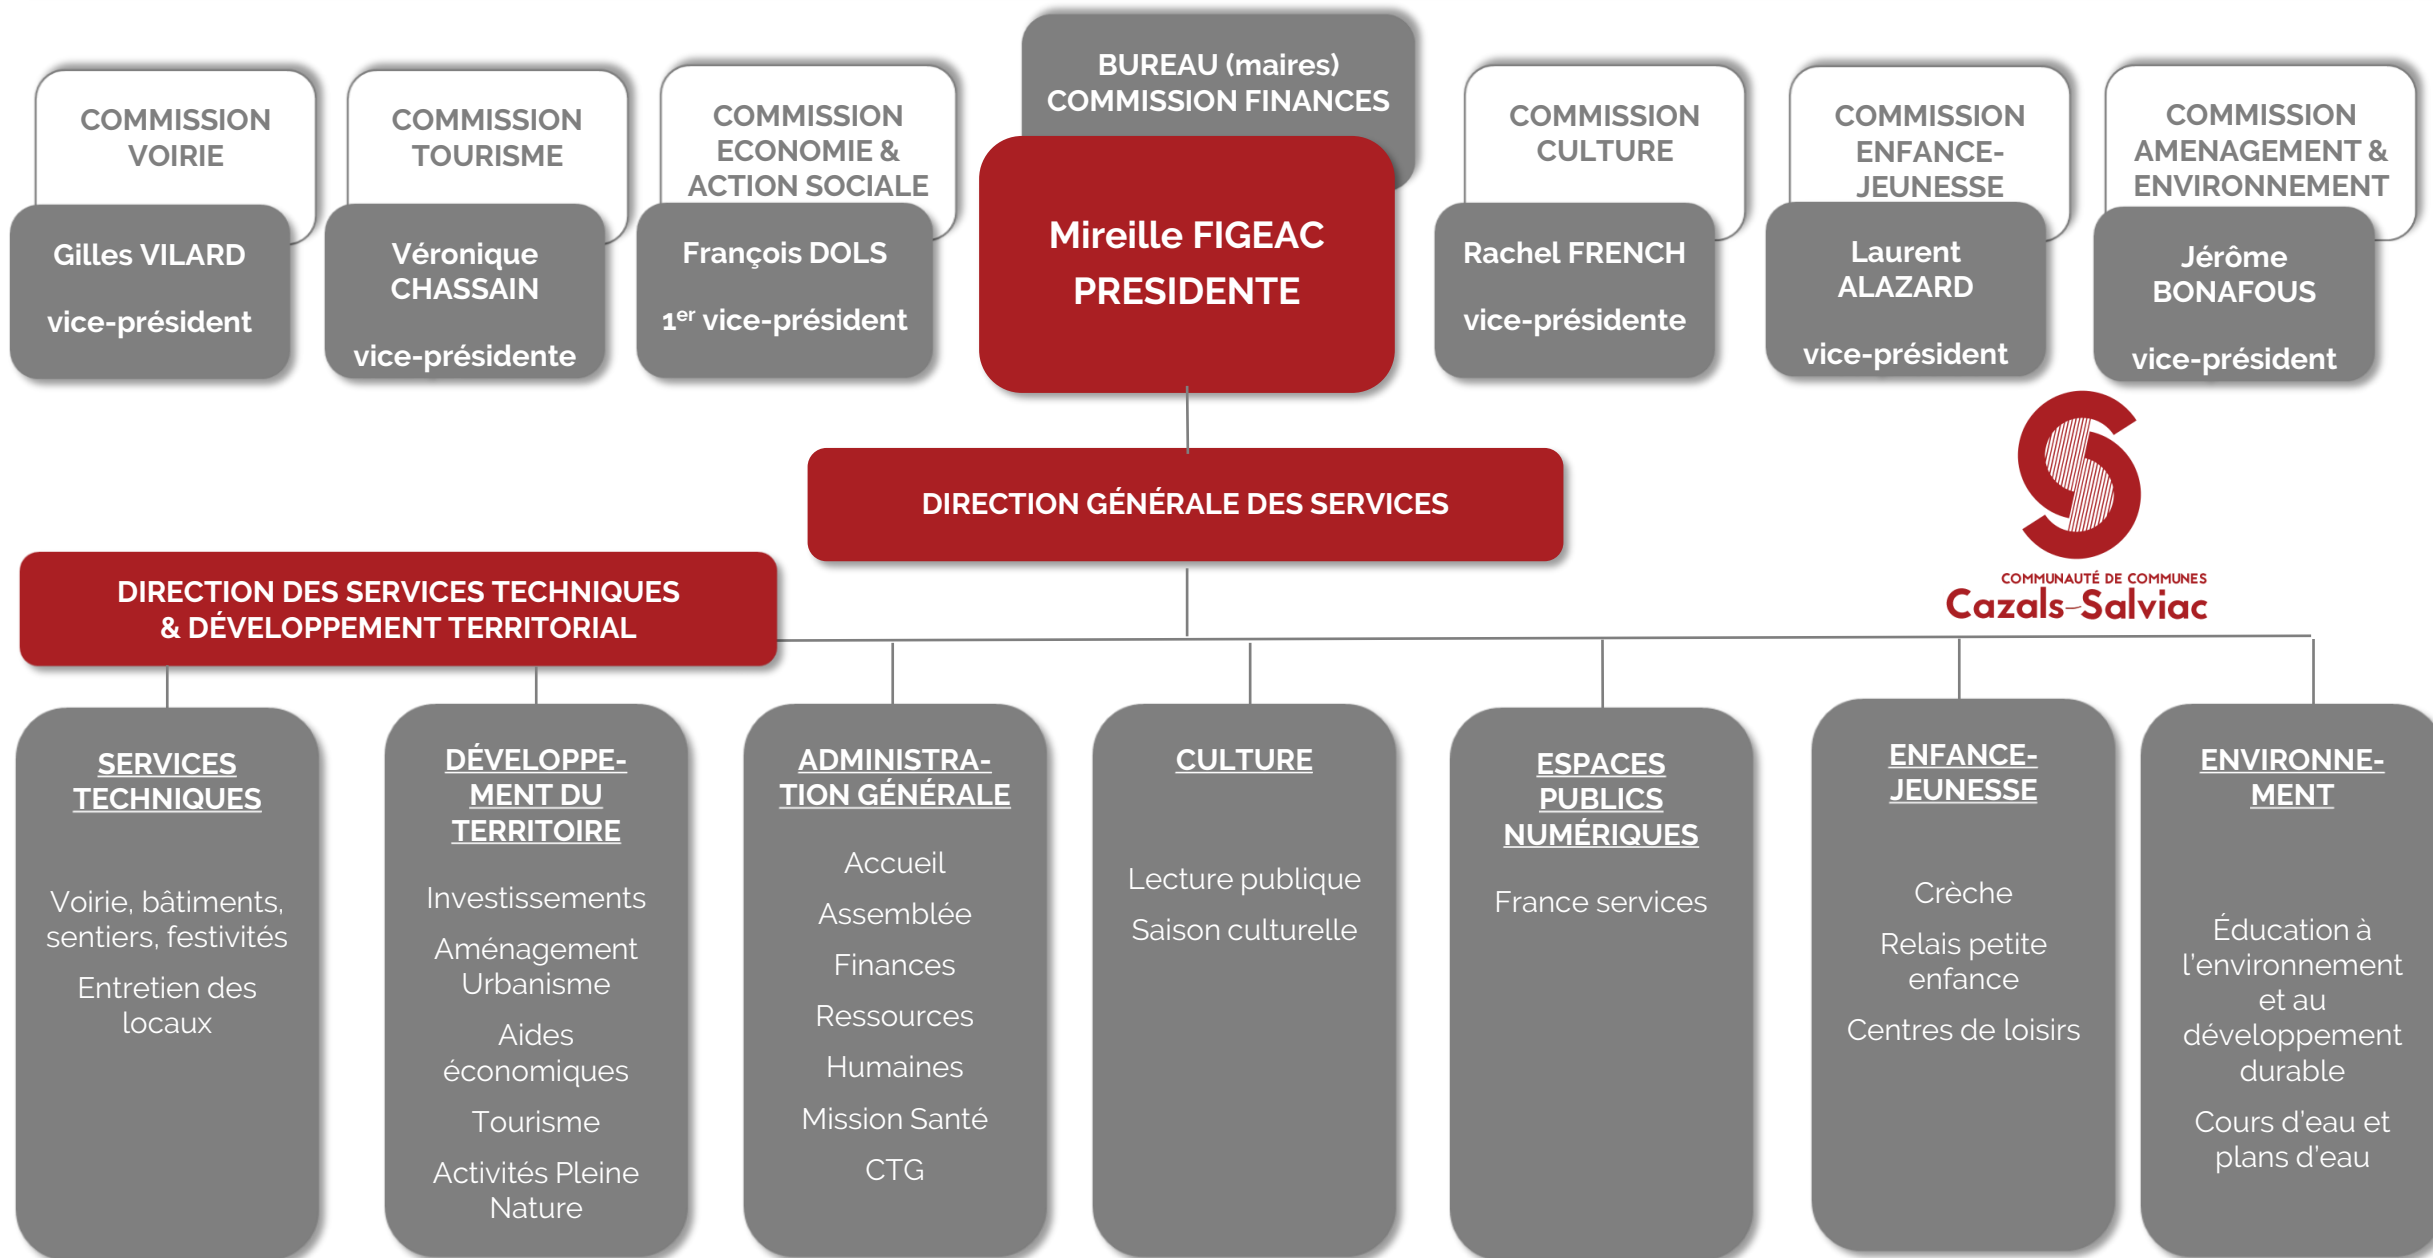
COMMISSION VOIRIE

Gilles VILARD

vice-président

COMMISSION TOURISME

Véronique CHASSAIN

vice-présidente

COMMISSION ECONOMIE & ACTION SOCIALE

François DOLS

$1^{er}$ vice-président

BUREAU (maires)
COMMISSION FINANCES

Mireille FIGEAC
PRESIDENTE

COMMISSION CULTURE

Rachel FRENCH

vice-présidente

COMMISSION ENFANCE-JEUNESSE

Laurent ALAZARD

vice-président

COMMISSION AMENAGEMENT & ENVIRONNEMENT

Jérôme BONAFOUS

vice-président

DIRECTION GÉNÉRALE DES SERVICES

COMMUNAUTÉ DE COMMUNES
Cazals-Salviac

DIRECTION DES SERVICES TECHNIQUES & DÉVELOPPEMENT TERRITORIAL

SERVICES TECHNIQUES

Voirie, bâtiments, sentiers, festivités

Entretien des locaux

DÉVELOPPEMENT DU TERRITOIRE

Investissements

Aménagement Urbanisme

Aides économiques

Tourisme

Activités Pleine Nature

ADMINISTRATION GÉNÉRALE

Accueil

Assemblée

Finances

Ressources

Humaines

Mission Santé

CTG

CULTURE

Lecture publique

Saison culturelle

ESPACES PUBLICS NUMÉRIQUES

France services

ENFANCE-JEUNESSE

Crèche

Relais petite enfance

Centres de loisirs

ENVIRONNEMENT

Éducation à l'environnement et au développement durable

Cours d'eau et plans d'eau